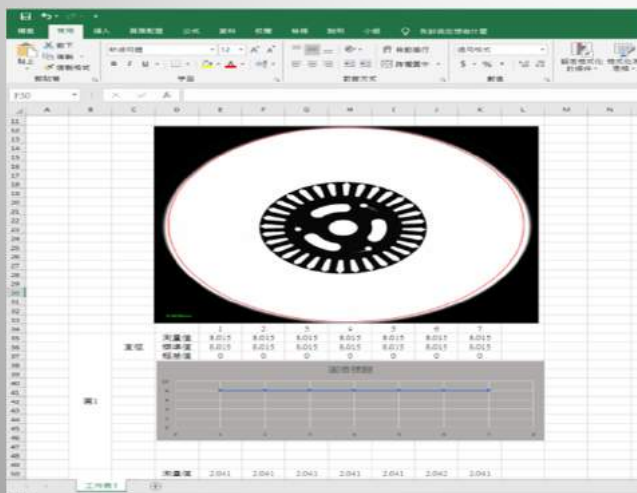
檔案 常用 插入 頁面配置 公式 資料 校閱 檢視 說明 小組 告訴我您想做什麼

剪下
複製
複製格式
貼上
剪貼簿
新細明體 12 A A
B I U
字型
自動換行
跨欄置中
對齊方式
通用格式
$ % ,
數值
設定格式化的條件 格式化為表格

F30

| | 1 | 2 | 3 | 4 | 5 | 6 | 7 |
|---|---|---|---|---|---|---|---|
| 測量值 | 8.015 | 8.015 | 8.015 | 8.015 | 8.015 | 8.015 | 8.015 |
| 標準值 | 8.015 | 8.015 | 8.015 | 8.015 | 8.015 | 8.015 | 8.015 |
| 相差值 | 0 | 0 | 0 | 0 | 0 | 0 | 0 |

直徑

直徑標線

圓1

| 測量值 | 2.041 | 2.041 | 2.041 | 2.041 | 2.041 | 2.042 | 2.041 |
|---|---|---|---|---|---|---|---|

工作表1